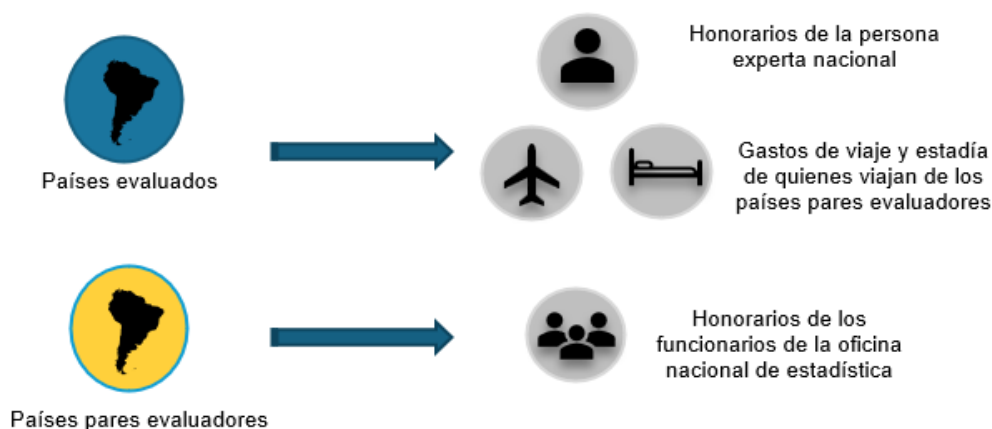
Países evaluados

Honorarios de la persona experta nacional

Gastos de viaje y estadía de quienes viajan de los países pares evaluadores

Países pares evaluadores

Honorarios de los funcionarios de la oficina nacional de estadística